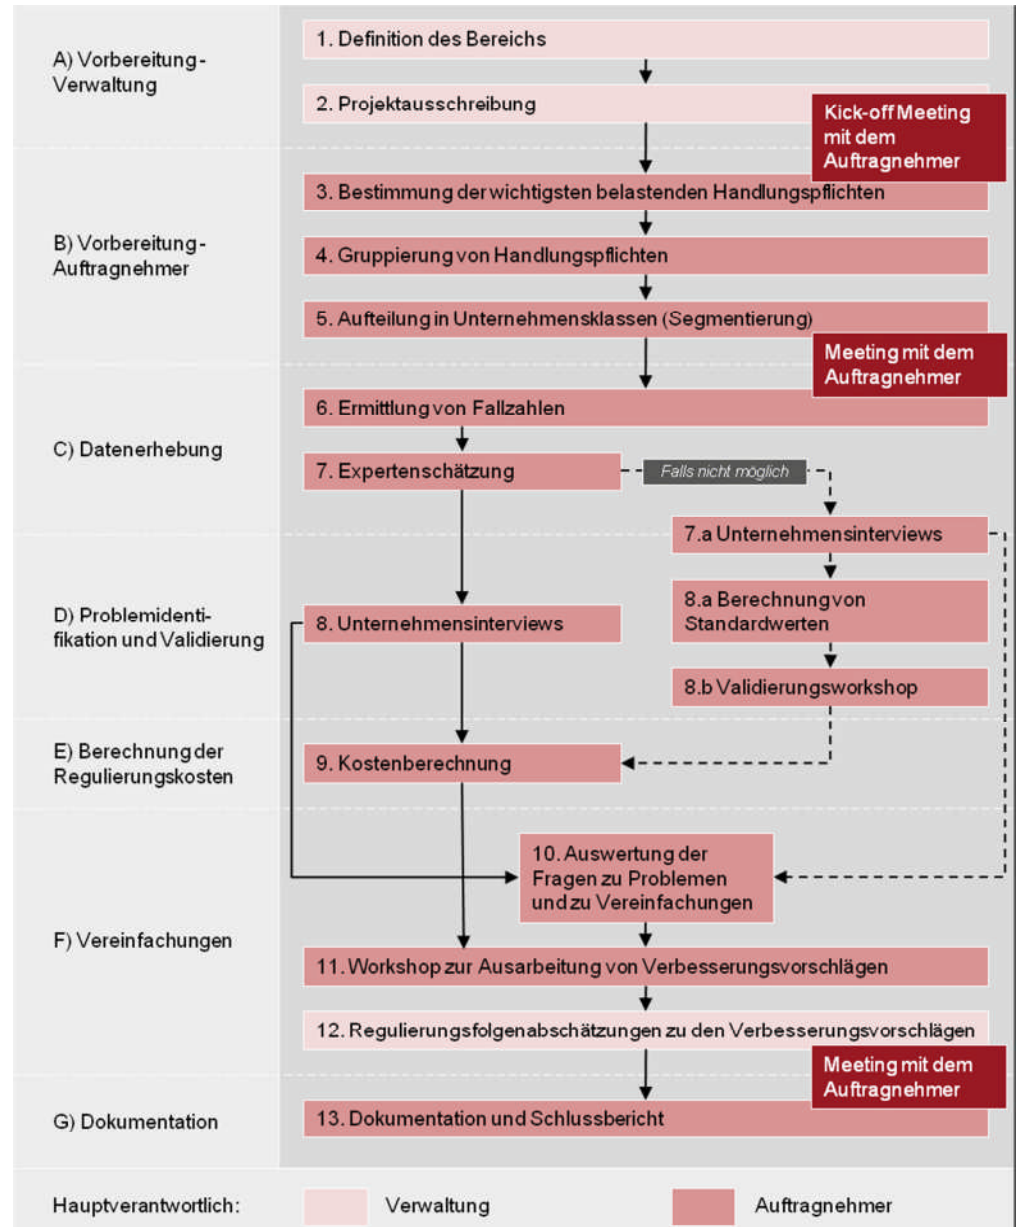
A) Vorbereitung - Verwaltung

1. Definition des Bereichs

2. Projektausschreibung

Kick-off Meeting mit dem Auftragnehmer

B) Vorbereitung - Auftragnehmer

3. Bestimmung der wichtigsten belastenden Handlungspflichten

4. Gruppierung von Handlungspflichten

5. Aufteilung in Unternehmensklassen (Segmentierung)

Meeting mit dem Auftragnehmer

C) Datenerhebung

6. Ermittlung von Fallzahlen

7. Expertenschätzung

Falls nicht möglich

7.a Unternehmensinterviews

D) Problemidentifikation und Validierung

8. Unternehmensinterviews

8.a Berechnung von Standardwerten

8.b Validierungsworkshop

E) Berechnung der Regulierungskosten

9. Kostenberechnung

10. Auswertung der Fragen zu Problemen und zu Vereinfachungen

F) Vereinfachungen

11. Workshop zur Ausarbeitung von Verbesserungsvorschlägen

12. Regulierungsfolgenabschätzungen zu den Verbesserungsvorschlägen

Meeting mit dem Auftragnehmer

G) Dokumentation

13. Dokumentation und Schlussbericht

Hauptverantwortlich: Verwaltung Auftragnehmer